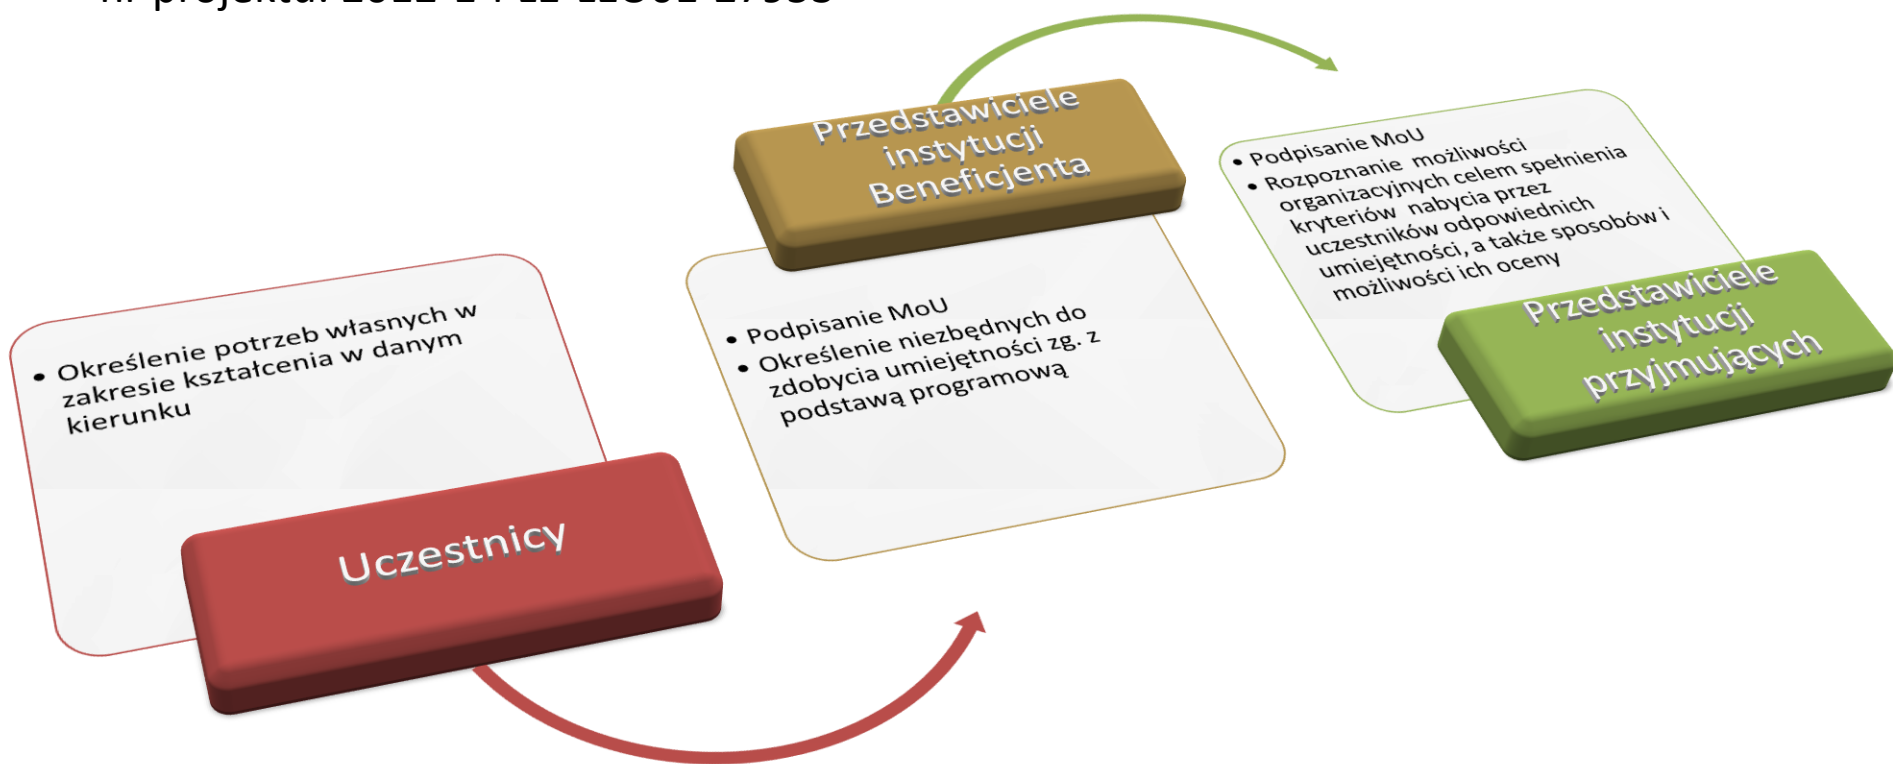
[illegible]

• Określenie potrzeb własnych w zakresie kształcenia w danym kierunku

Uczestnicy

Przedstawiciele instytucji Beneficjenta

• Podpisanie MoU
• Określenie niezbędnych do zdobycia umiejętności zg. z podstawą programową

• Podpisanie MoU
• Rozpoznanie możliwości organizacyjnych celem spełnienia kryteriów nabycia przez uczestników odpowiednich umiejętności, a także sposobów i możliwości ich oceny

Przedstawiciele instytucji przyjmujących